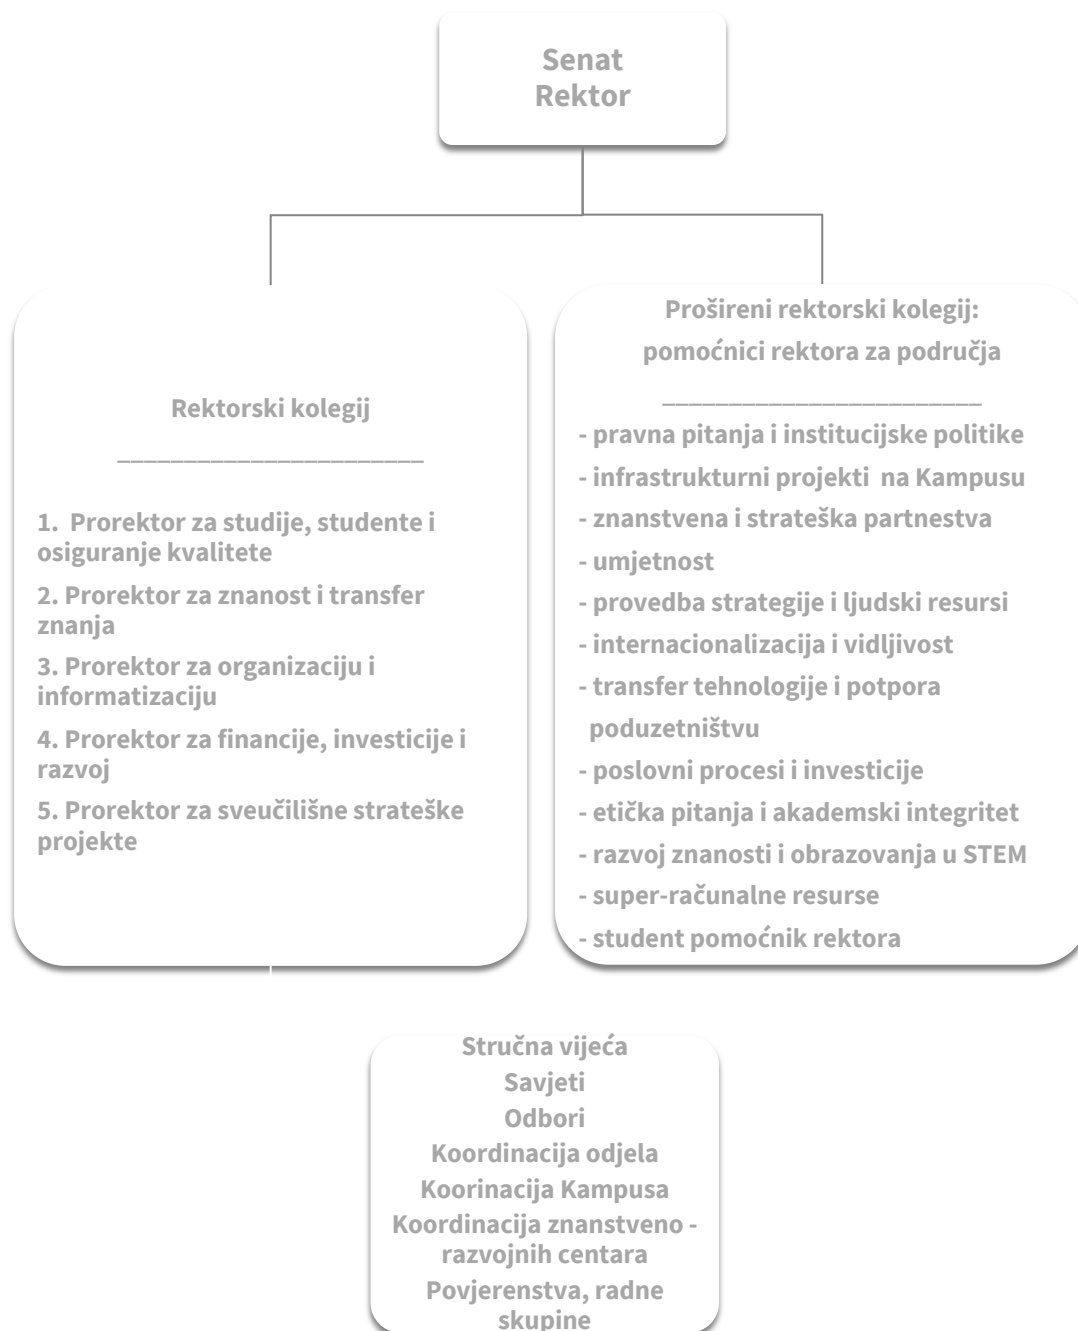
Senat
Rektor

Rektorski kolegij

______________________

1. Prorektor za studije, studente i osiguranje kvalitete

2. Prorektor za znanost i transfer znanja

3. Prorektor za organizaciju i informatizaciju

4. Prorektor za financije, investicije i razvoj

5. Prorektor za sveučilišne strateške projekte

Prošireni rektorski kolegij:
pomoćnici rektora za područja

______________________

- pravna pitanja i institucijske politike
- infrastrukturni projekti na Kampusu
- znanstvena i strateška partnestva
- umjetnost
- provedba strategije i ljudski resursi
- internacionalizacija i vidljivost
- transfer tehnologije i potpora poduzetništvu
- poslovni procesi i investicije
- etička pitanja i akademski integritet
- razvoj znanosti i obrazovanja u STEM
- super-računalne resurse
- student pomoćnik rektora

Stručna vijeća
Savjeti
Odbori
Koordinacija odjela
Koorinacija Kampusa
Koordinacija znanstveno - razvojnih centara
Povjerenstva, radne skupine